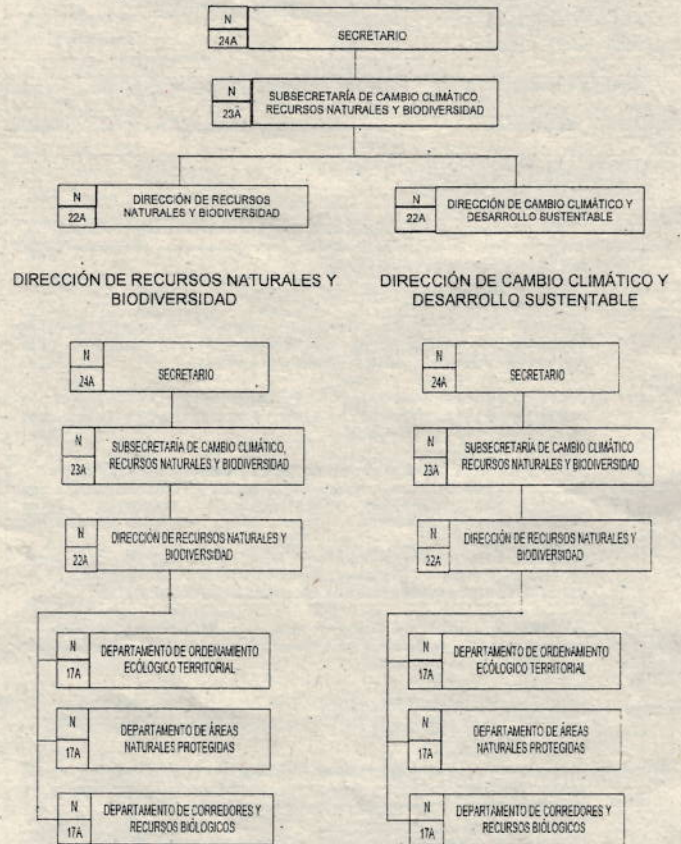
N
24A
SECRETARIO

N
23A
SUBSECRETARÍA DE CAMBIO CLIMÁTICO, RECURSOS NATURALES Y BIODIVERSIDAD

N
22A
DIRECCIÓN DE RECURSOS NATURALES Y BIODIVERSIDAD

N
22A
DIRECCIÓN DE CAMBIO CLIMÁTICO Y DESARROLLO SUSTENTABLE

DIRECCIÓN DE RECURSOS NATURALES Y BIODIVERSIDAD

N
24A
SECRETARIO

N
23A
SUBSECRETARÍA DE CAMBIO CLIMÁTICO, RECURSOS NATURALES Y BIODIVERSIDAD

N
22A
DIRECCIÓN DE RECURSOS NATURALES Y BIODIVERSIDAD

N
17A
DEPARTAMENTO DE ORDENAMIENTO ECOLÓGICO TERRITORIAL

N
17A
DEPARTAMENTO DE ÁREAS NATURALES PROTEGIDAS

N
17A
DEPARTAMENTO DE CORREDORES Y RECURSOS BIÓLOGICOS

DIRECCIÓN DE CAMBIO CLIMÁTICO Y DESARROLLO SUSTENTABLE

N
24A
SECRETARIO

N
23A
SUBSECRETARÍA DE CAMBIO CLIMÁTICO RECURSOS NATURALES Y BIODIVERSIDAD

N
22A
DIRECCIÓN DE RECURSOS NATURALES Y BIODIVERSIDAD

N
17A
DEPARTAMENTO DE ORDENAMIENTO ECÓLOGICO TERRITORIAL

N
17A
DEPARTAMENTO DE ÁREAS NATURALES PROTEGIDAS

N
17A
DEPARTAMENTO DE CORREDORES Y RECURSOS BIÓLOGICOS